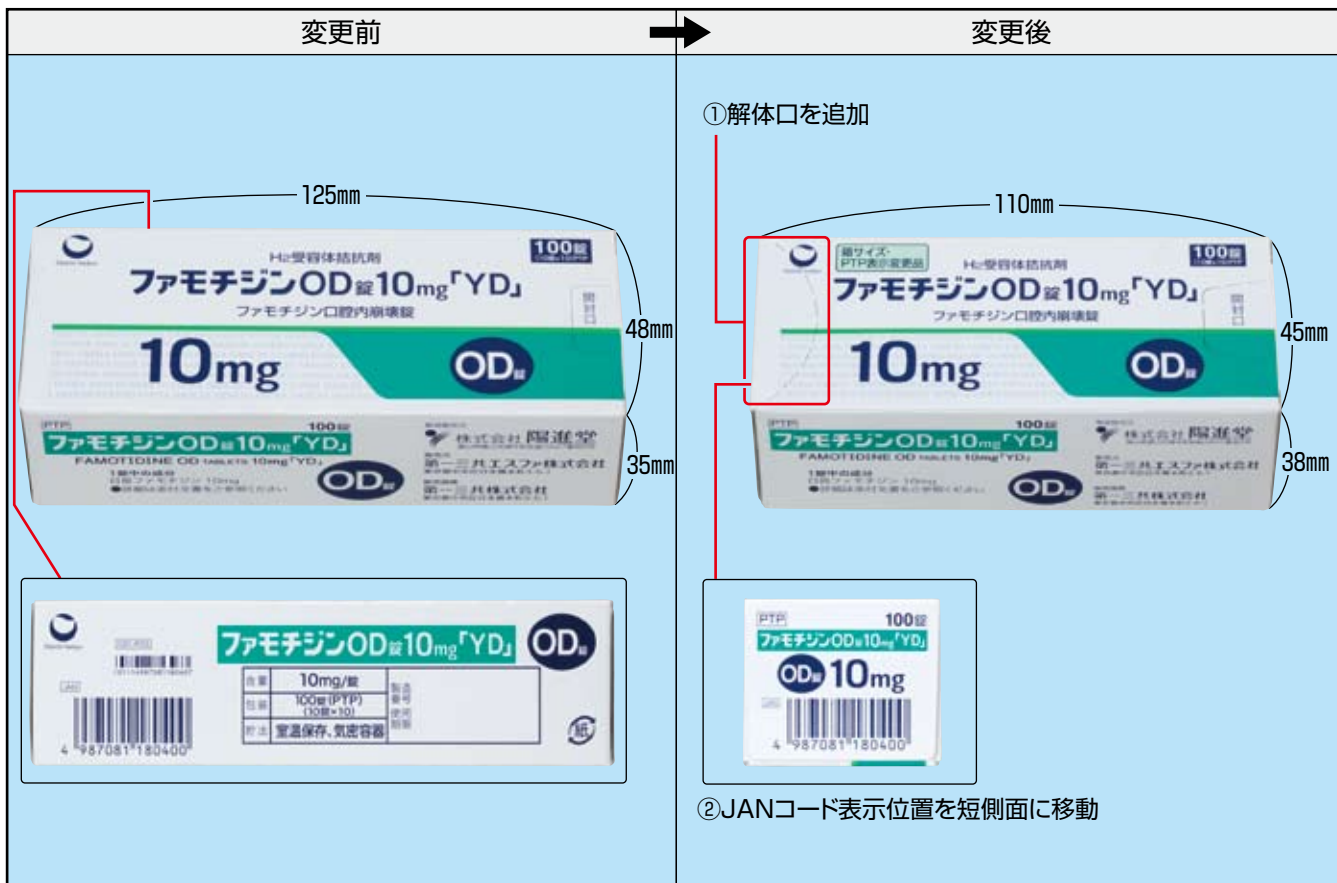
| 変更前 | 変更後 |
|---|---|

125mm

H2受容体拮抗剤
ファモチジンOD錠10mg「YD」
ファモチジン口腔内崩壊錠
100錠
開封口
10mg
OD錠
48mm

PTP
100錠
ファモチジンOD錠10mg「YD」
FAMOTIDINE OD TABLETS 10mg「YD」
株式会社 陽進堂
第一三共エスファ株式会社
第一三共株式会社
OD錠
35mm

ファモチジンOD錠10mg「YD」
OD錠
JAN
| 含量 | 10mg/錠 |
|---|---|
| 包装 | 100錠(PTP) (10錠×10) |
| 貯法 | 室温保存、気密容器 |
製造番号
使用期限
4 987081 180400
紙

①解体口を追加

110mm

箱サイズ・PTP表示変更品
H2受容体拮抗剤
ファモチジンOD錠10mg「YD」
ファモチジン口腔内崩壊錠
100錠
開封口
10mg
OD錠
45mm

PTP
100錠
ファモチジンOD錠10mg「YD」
FAMOTIDINE OD TABLETS 10mg「YD」
株式会社 陽進堂
第一三共エスファ株式会社
第一三共株式会社
OD錠
38mm

PTP
100錠
ファモチジンOD錠10mg「YD」
OD錠 10mg
JAN
4 987081 180400

②JANコード表示位置を短側面に移動